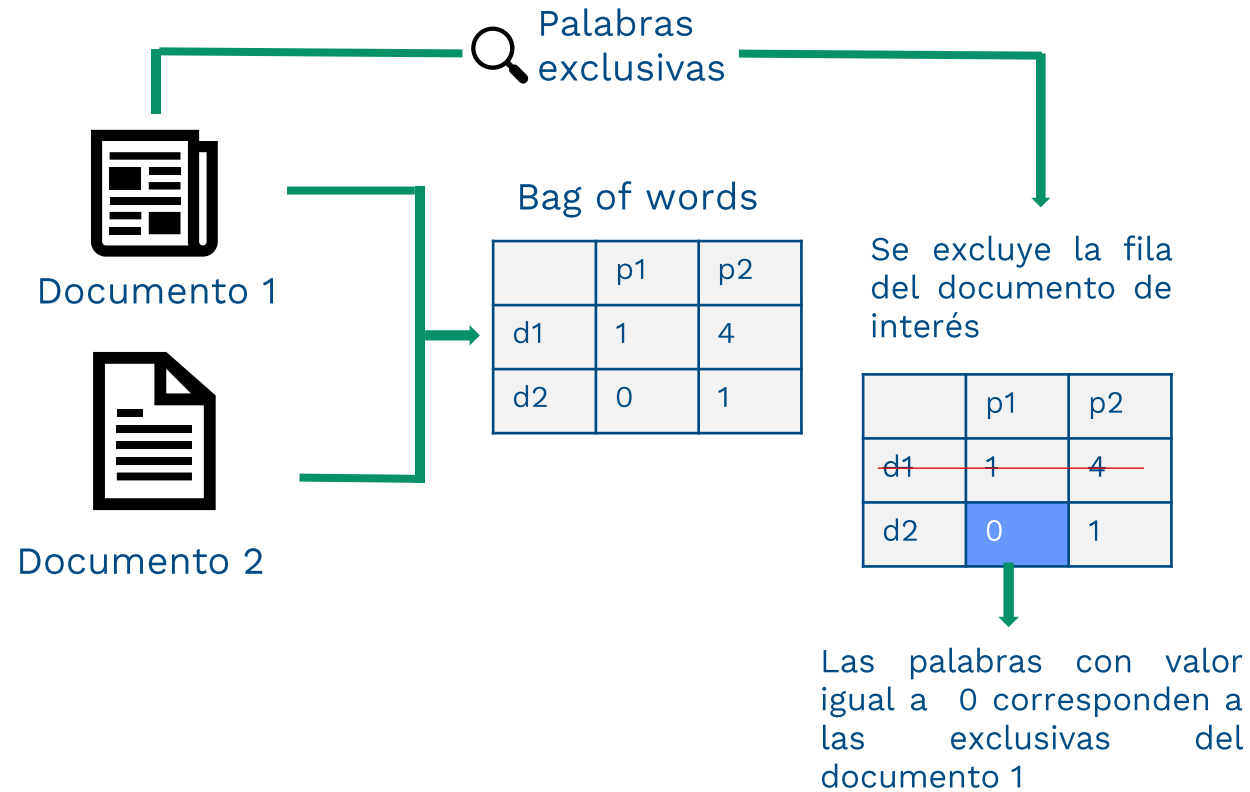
Palabras exclusivas

Documento 1

Documento 2

Bag of words

| | p1 | p2 |
|---|---|---|
| d1 | 1 | 4 |
| d2 | 0 | 1 |

Se excluye la fila del documento de interés

| | p1 | p2 |
|---|---|---|
| d1 | 1 | 4 |
| d2 | 0 | 1 |

Las palabras con valor igual a 0 corresponden a las exclusivas del documento 1